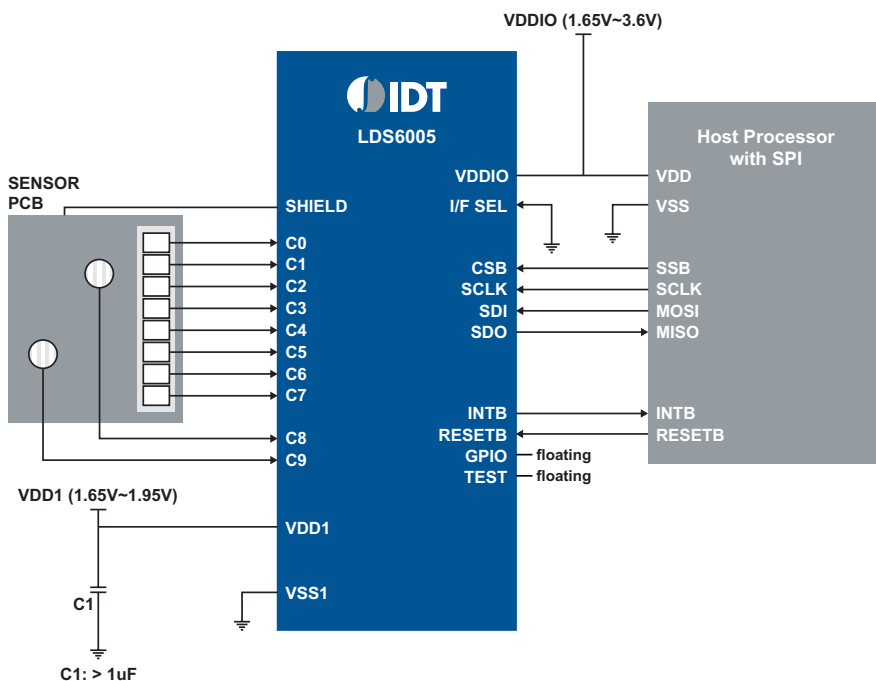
VDDIO (1.65V~3.6V)

IDT

LDS6005

Host Processor with SPI

SENSOR PCB

VDDIO
SHIELD
I/F SEL
C0
C1
C2
C3
C4
C5
C6
C7
C8
C9
CSB
SCLK
SDI
SDO
INTB
RESETB
GPIO
TEST
VDD1
VSS1

VDD
VSS
SSB
SCLK
MOSI
MISO
INTB
RESETB

floating
floating

VDD1 (1.65V~1.95V)

C1

C1: > 1uF